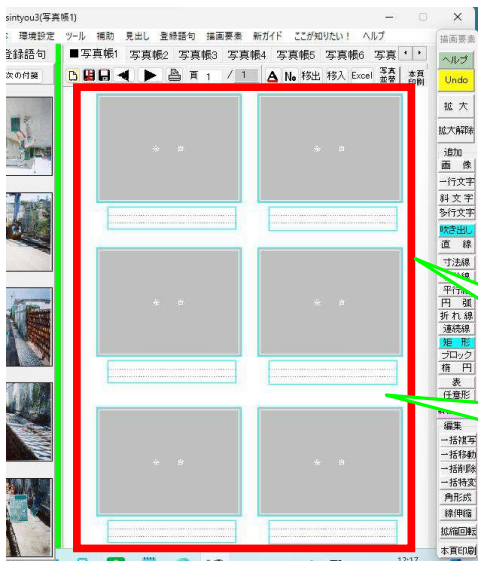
sintyou3(写真帳1)

環境設定 ツール 補助 見出し 登録語句 描画要素 新ガイド ここが知りたい！ ヘルプ

登録語句

次の付箋

■写真帳1 写真帳2 写真帳3 写真帳4 写真帳5 写真帳6 写真

頁 1 / 1 A № 移出 移入 Excel 写真並替 本頁印刷

描画要素
ヘルプ
Undo
拡大
拡大解除
追加
画像
一行文字
斜文字
多行文字
吹き出し
直線
寸法線
平行
円弧
折れ線
連続線
矩形
ブロック
楕円
表
任意形
編集
一括複写
一括移動
一括削除
一括特変
角形成
線伸縮
拡縮回転
本頁印刷

12:17